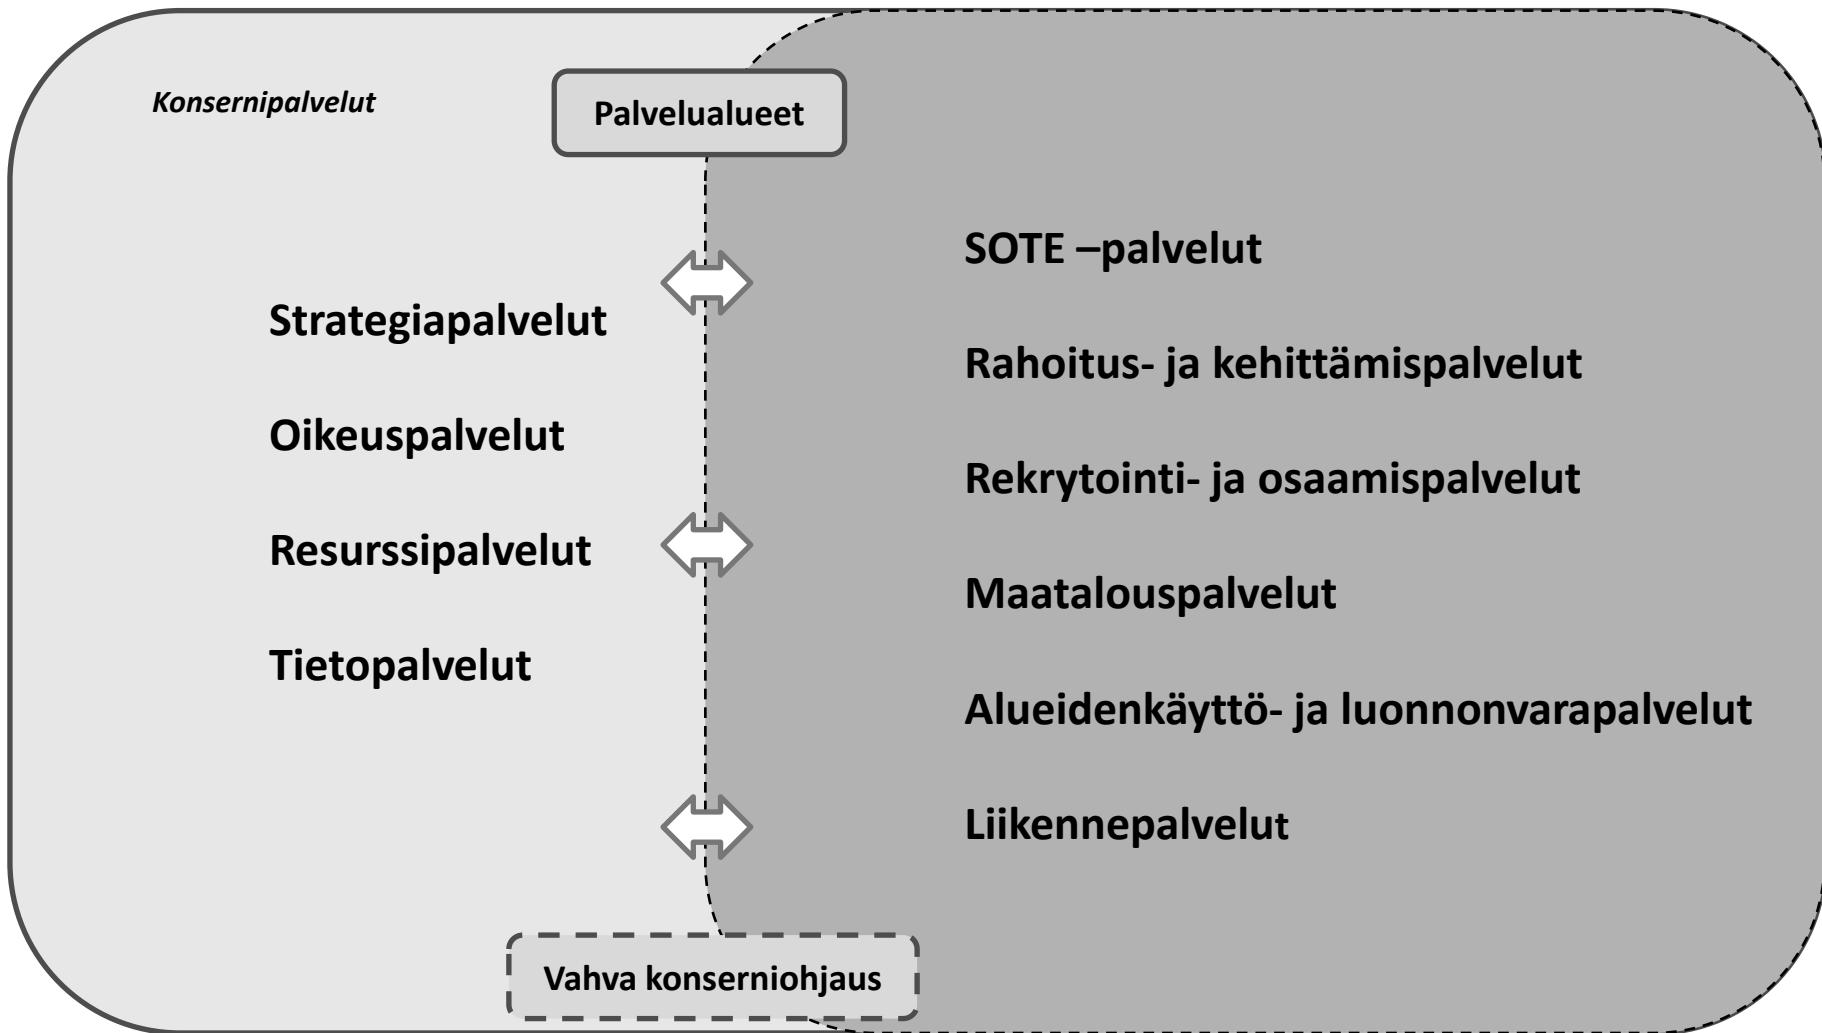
Konsernipalvelut

Palvelualueet

Strategiapalvelut

Oikeuspalvelut

Resurssipalvelut

Tietopalvelut

SOTE –palvelut

Rahoitus- ja kehittämispalvelut

Rekrytointi- ja osaamispalvelut

Maatalouspalvelut

Alueidenkäyttö- ja luonnonvarapalvelut

Liikennepalvelut

Vahva konserniohjaus